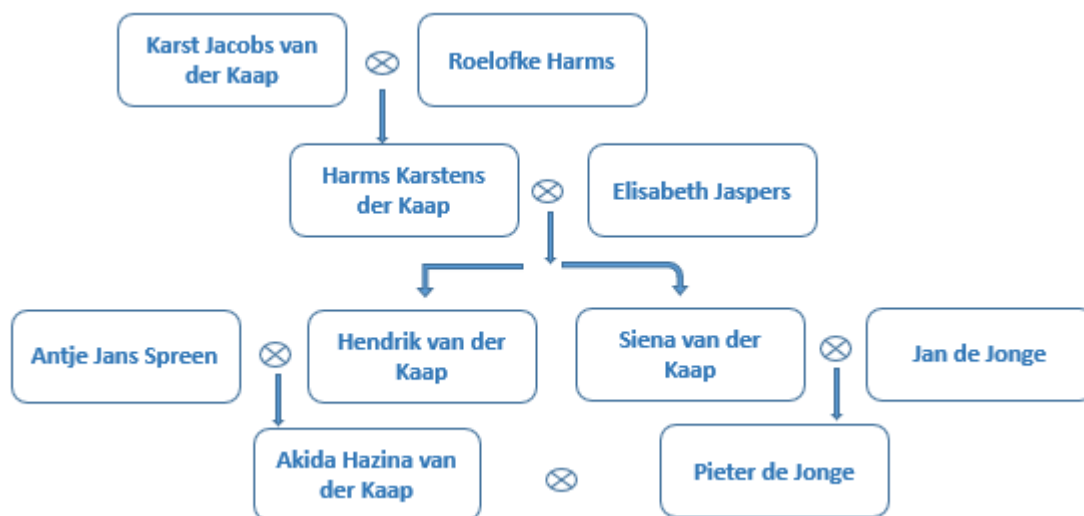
Karst Jacobs van der Kaap ⊗ Roelofke Harms

Harms Karstens der Kaap ⊗ Elisabeth Jaspers

Antje Jans Spreen ⊗ Hendrik van der Kaap

Siena van der Kaap ⊗ Jan de Jonge

Akida Hazina van der Kaap ⊗ Pieter de Jonge